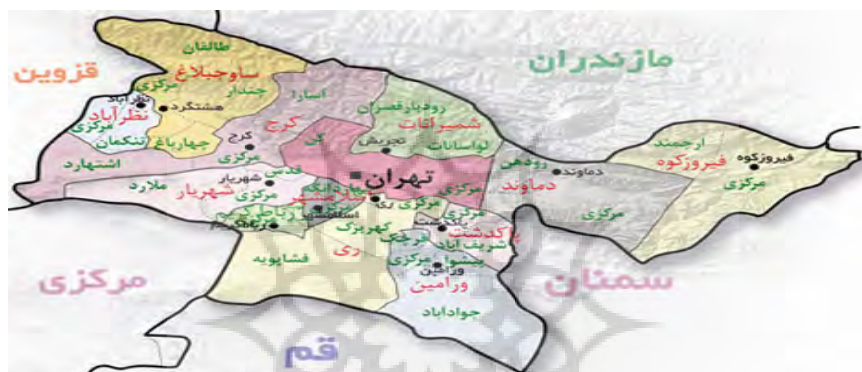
قزوین
طالقان
ساوجبلاغ
چندار
مرکزی
هشتگرد
نظرآباد
مرکزی
تنکمان
چهارباغ
اشتهارد
کرج
آسارا
کرج
مرکزی
کن
مازندران
رودبارقصران
شمیرانات
لواسانات
تجریش
تهران
رودهن
دماوند
دماوند
مرکزی
مرکزی
ارجمند
فیروزکوه
فیروزکوه
مرکزی
قدس
شهریار
مرکزی
شهریار
ملارد
اسلامشهر
رباط کریم
مرکزی ری
کهریزک
ری
قرچک
پاکدشت
شریف آباد
پیشوا
ورامین
مرکزی
ورامین
جوادآباد
فشافویه
مرکزی
سمنان
قم